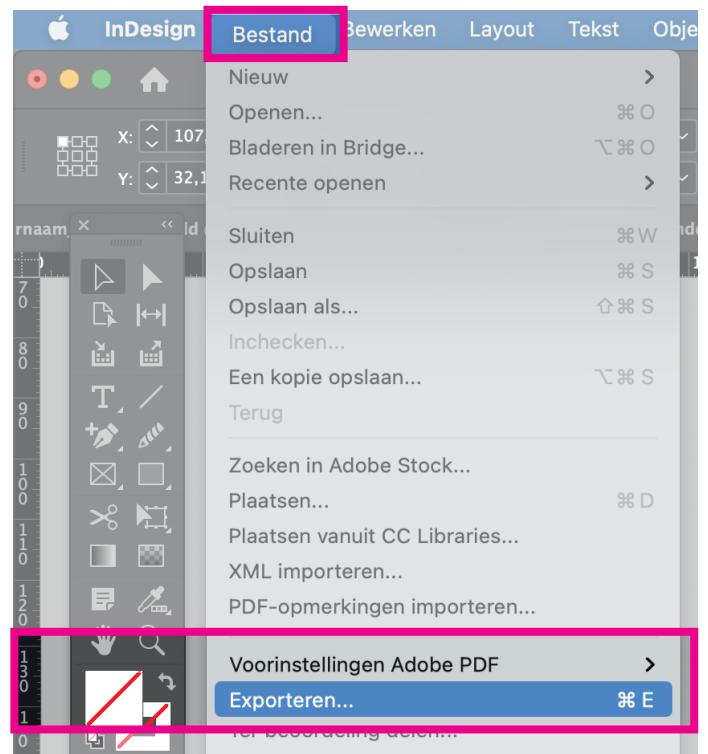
InDesign Bestand Bewerken Layout Tekst Obje

X: 107
Y: 32,1

rnaam

Nieuw >
Openen... ⌘O
Bladeren in Bridge... ⌥⌘O
Recente openen >

Sluiten ⌘W
Opslaan ⌘S
Opslaan als... ⇧⌘S
Inchecken...
Een kopie opslaan... ⌥⌘S
Terug

Zoeken in Adobe Stock...
Plaatsen... ⌘D
Plaatsen vanuit CC Libraries...
XML importeren...
PDF-opmerkingen importeren...

Voorinstellingen Adobe PDF >
Exporteren... ⌘E
Ter beoordeling delen...